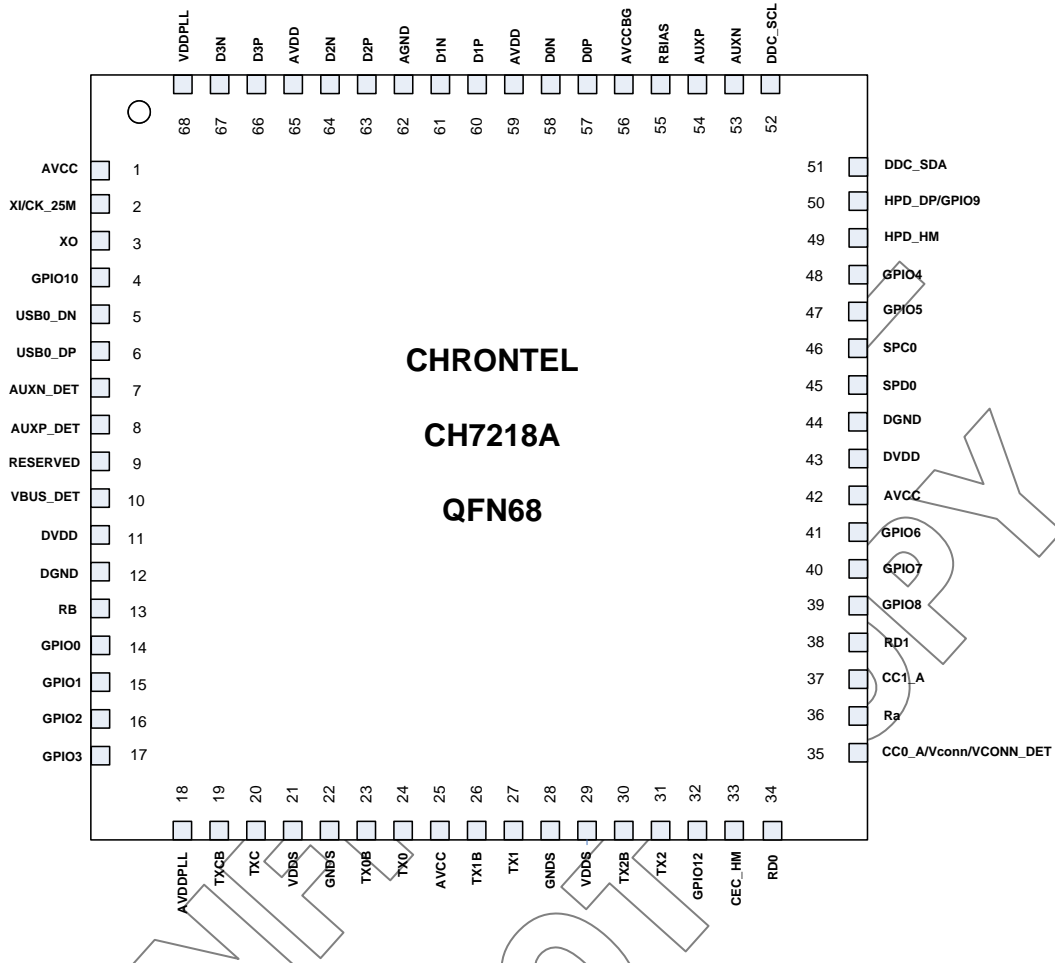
VDDPLL D3N D3P AVDD D2N D2P AGND D1N D1P AVDD D0N D0P AVCCBG RBIAS AUXP AUXN DDC_SCL

68 67 66 65 64 63 62 61 60 59 58 57 56 55 54 53 52

AVCC 1
XI/CK_25M 2
XO 3
GPIO10 4
USB0_DN 5
USB0_DP 6
AUXN_DET 7
AUXP_DET 8
RESERVED 9
VBUS_DET 10
DVDD 11
DGND 12
RB 13
GPIO0 14
GPIO1 15
GPIO2 16
GPIO3 17

CHRONTEL

CH7218A

QFN68

51 DDC_SDA
50 HPD_DP/GPIO9
49 HPD_HM
48 GPIO4
47 GPIO5
46 SPC0
45 SPD0
44 DGND
43 DVDD
42 AVCC
41 GPIO6
40 GPIO7
39 GPIO8
38 RD1
37 CC1_A
36 Ra
35 CC0_A/Vconn/VCONN_DET

18 19 20 21 22 23 24 25 26 27 28 29 30 31 32 33 34

AVDDPLL TXCB TXC VDDS GNDS TX0B TX0 AVCC TX1B TX1 GNDS VDDS TX2B TX2 GPIO12 CEC_HM RD0